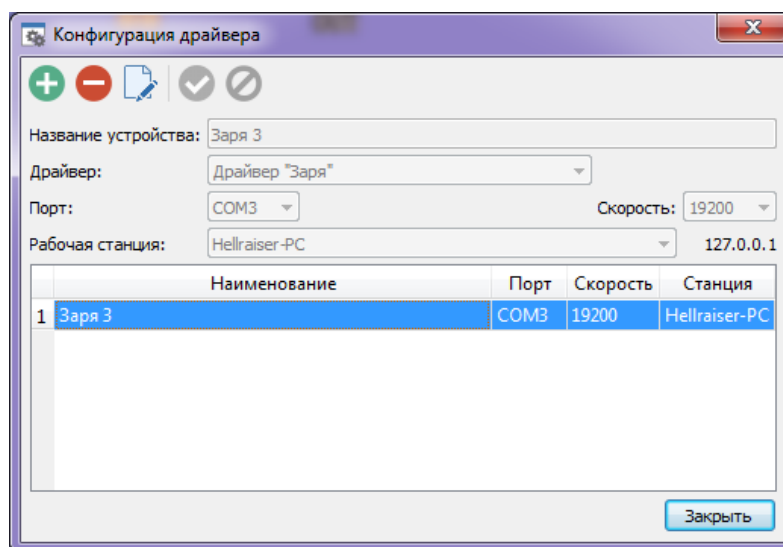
Конфигурация драйвера

Название устройства: Заря 3

Драйвер: Драйвер "Заря"

Порт: COM3

Скорость: 19200

Рабочая станция: Hellraiser-PC

127.0.0.1

| | Наименование | Порт | Скорость | Станция |
|---|---|---|---|---|
| 1 | Заря 3 | COM3 | 19200 | Hellraiser-PC |

Закрыть